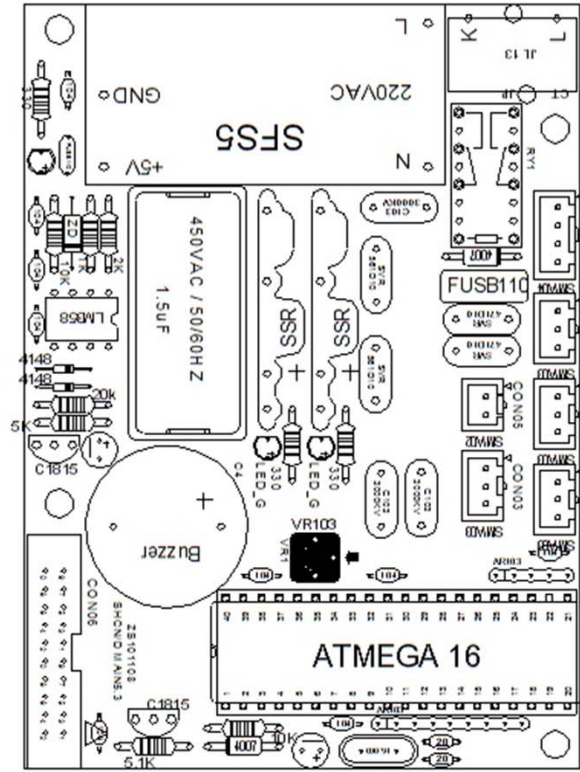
SFS5

GND

220VAC

+5V

N

L

K

JL13

RY1

450VAC / 50/60HZ

1.5uF

SSR

SSR

C103

SVR

SVR

FUSB110

4007

LM358

ZD

10K

2K

4148

4148

20K

5K

C1815

Buzzer

C4

LED_G

LED_G

330

330

VR103

VR1

104

104

CON05

CON03

ATMEGA 16

CON06

C1815

5.1K

4007

10K

20

20